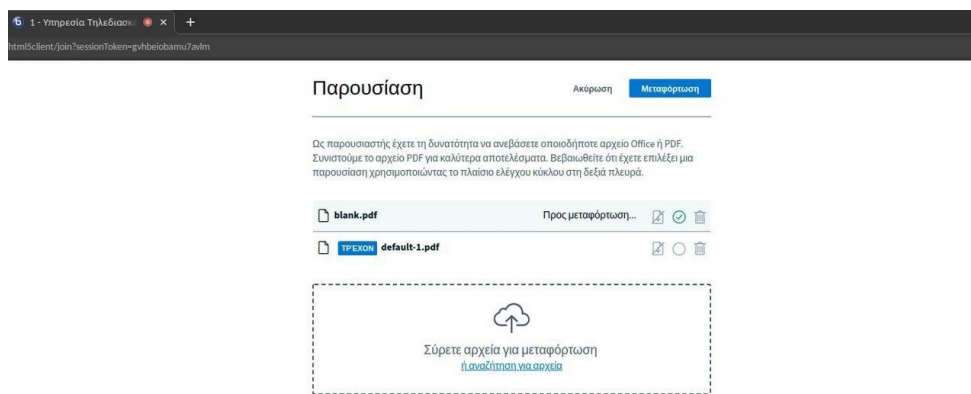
1 - Υπηρεσία Τηλεδιασκ

html5client/join?sessionToken=gvhbeiobamu7avlm

Παρουσίαση

Ακύρωση

Μεταφόρτωση

Ως παρουσιαστής έχετε τη δυνατότητα να ανεβάσετε οποιοδήποτε αρχείο Office ή PDF. Συνιστούμε το αρχείο PDF για καλύτερα αποτελέσματα. Βεβαιωθείτε ότι έχετε επιλέξει μια παρουσίαση χρησιμοποιώντας το πλαίσιο ελέγχου κύκλου στη δεξιά πλευρά.

blank.pdf

Προς μεταφόρτωση...

ΤΡΈΧΟΝ default-1.pdf

Σύρετε αρχεία για μεταφόρτωση
ή αναζήτηση για αρχεία